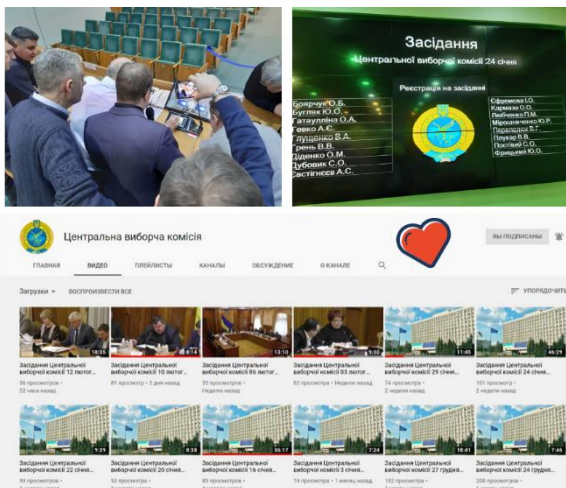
Засідання
Центральної виборчої комісії 24 січня

Реєстрація на засідання

Боярчук О.Б.
Буглак Ю.О.
Гатауліна О.А.
Гевко А.С.
Глущенко В.А.
Грень В.В.
Діденко О.М.
Дубовик С.О.
Євстігнєєв А.С.

Єфремова Ю.О.
Кармаз О.О.
Любченко П.М.
Мірошниченко Ю.Р.
Передерій В.Г.
Плукар В.В.
Постівий С.О.
Фріцька Ю.О.

Центральна виборча комісія

ВЫ ПОДПИСАНЫ

ГЛАВНАЯ ВИДЕО ПЛЕЙЛИСТЫ КАНАЛЫ ОБСУЖДЕНИЕ О КАНАЛЕ

Загрузки ВОСПРОИЗВЕСТИ ВСЕ

УПОРЯДОЧИТЬ

18:35
Засідання Центральної виборчої комісії 12 лютог...
56 просмотров •
22 часа назад

8:14
Засідання Центральної виборчої комісії 10 лютог...
81 просмотр • 2 дня назад

13:12
Засідання Центральної виборчої комісії 06 лютог...
55 просмотров •
Неделю назад

9:10
Засідання Центральної виборчої комісії 03 лютог...
82 просмотра • Неделю назад

11:40
Засідання Центральної виборчої комісії 29 січня...
74 просмотра •
2 недели назад

46:29
Засідання Центральної виборчої комісії 24 січня...
101 просмотр •
2 недели назад

1:39
Засідання Центральної виборчої комісії 22 січня...
59 просмотров •

8:38
Засідання Центральної виборчої комісії 20 січня...
50 просмотров •

35:17
Засідання Центральної виборчої комісії 16 січня...
70 просмотров •

7:24
Засідання Центральної виборчої комісії 3 січня...
74 просмотра • 1 месяц назад

18:41
Засідання Центральної виборчої комісії 27 грудня...
152 просмотра •

7:46
Засідання Центральної виборчої комісії 23 грудня...
208 просмотров •